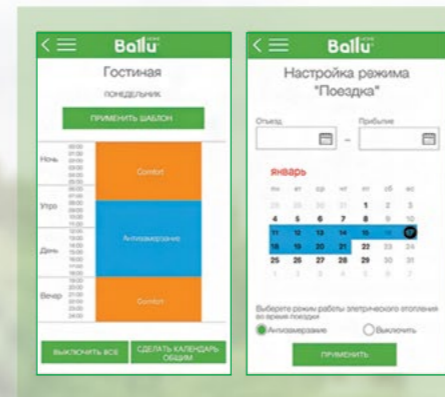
Ballu

Гостиная

понедельник

ПРИМЕНИТЬ ШАБЛОН

Ночь

Утро

День

Вечер

Comfort

Антизамерзание

Comfort

ВЫКЛЮЧИТЬ ВСЕ

СДЕЛАТЬ КАЛЕНДАРЬ ОБЩИМ

Ballu

Настройка режима "Поездка"

Отъезд

Прибытие

–

январь

| пн | вт | ср | чт | пт | сб | вс |
|---|---|---|---|---|---|---|
| 28 | 29 | 30 | 31 | 1 | 2 | 3 |
| 4 | 5 | 6 | 7 | 8 | 9 | 10 |
| 11 | 12 | 13 | 14 | 15 | 16 | 17 |
| 18 | 19 | 20 | 21 | 22 | 23 | 24 |
| 25 | 26 | 27 | 28 | 29 | 30 | 31 |
| 1 | 2 | 3 | 4 | 5 | 6 | 7 |

Выберите режим работы электрического отопления во время поездки

Антизамерзание

Выключить

ПРИМЕНИТЬ